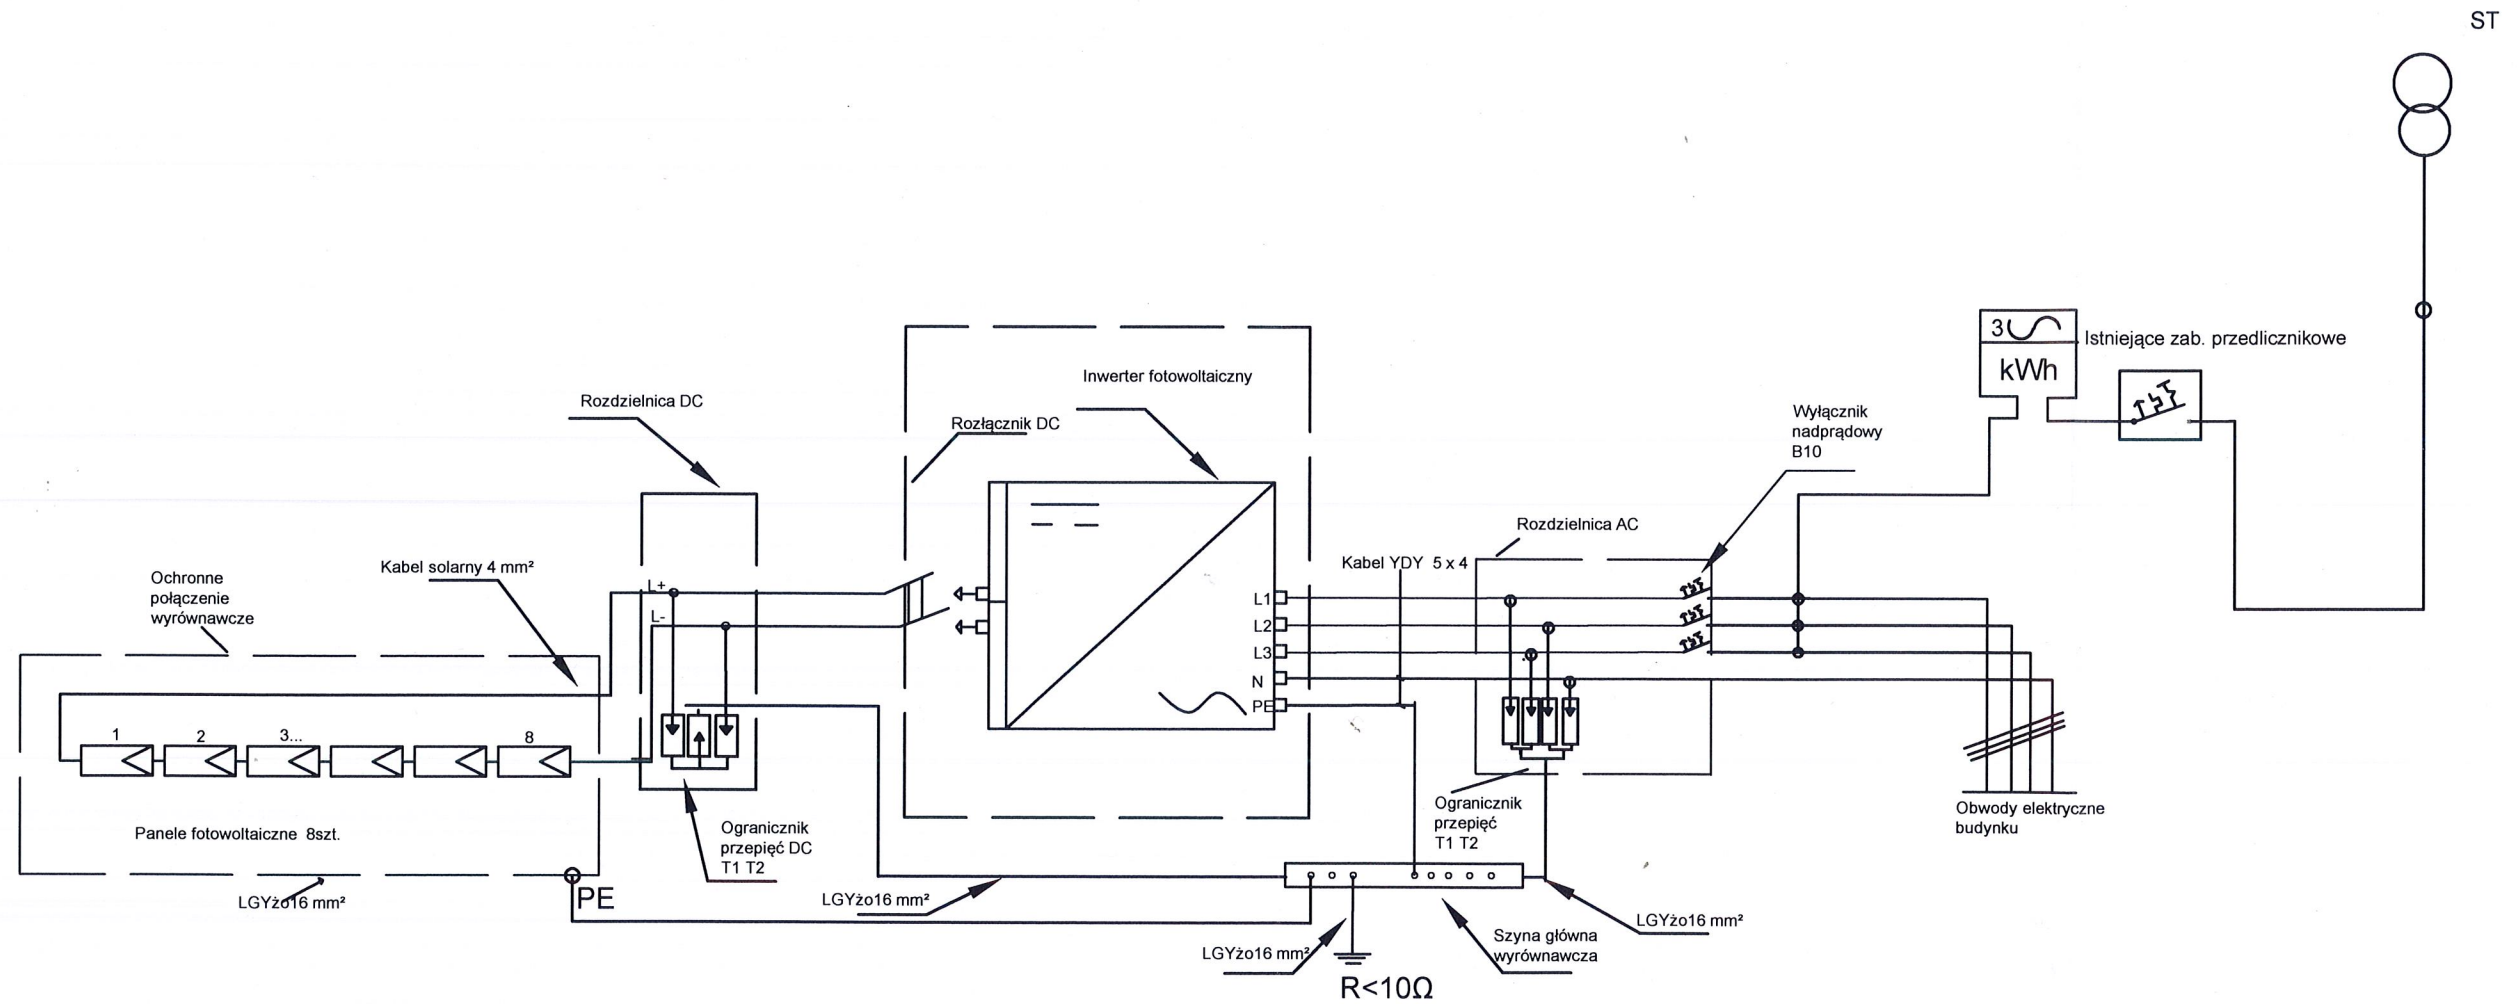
ST

3
kWh
Istniejące zab. przedlicznikowe

Inwerter fotowoltaiczny

Rozdzielnica DC

Rozłącznik DC

Wyłącznik nadprądowy B10

Rozdzielnica AC

Kabel YDY 5 x 4

Ochronne połączenie wyrównawcze

Kabel solarny 4 mm²

L+
L-

L1
L2
L3
N
PE

1
2
3...
8

Panele fotowoltaiczne 8szt.

Ogranicznik przepięć DC T1 T2

Ogranicznik przepięć T1 T2

Obwody elektryczne budynku

LGYżo16 mm²

PE

LGYżo16 mm²

LGYżo16 mm²

LGYżo16 mm²

Szyna główna wyrównawcza

R<10Ω